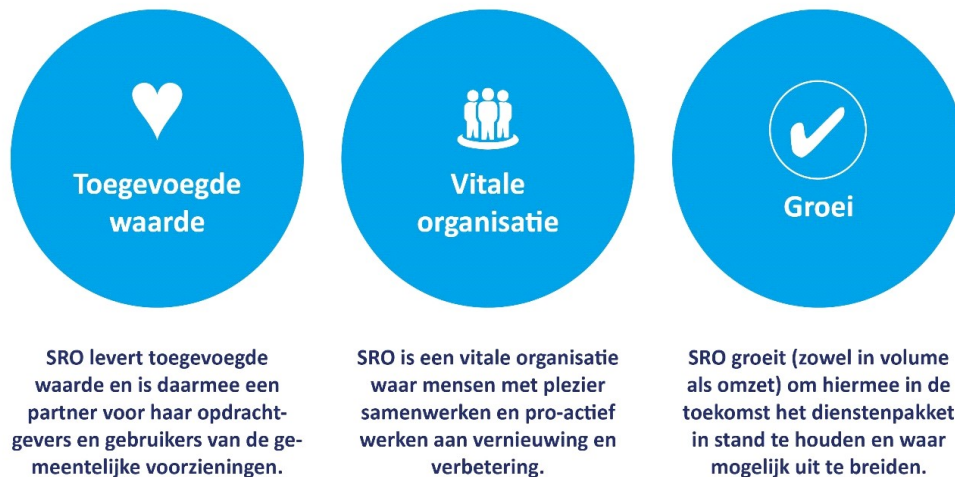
Toegevoegde waarde

Vitale organisatie

Groei

SRO levert toegevoegde waarde en is daarmee een partner voor haar opdrachtgevers en gebruikers van de gemeentelijke voorzieningen.

SRO is een vitale organisatie waar mensen met plezier samenwerken en pro-actief werken aan vernieuwing en verbetering.

SRO groeit (zowel in volume als omzet) om hiermee in de toekomst het dienstenpakket in stand te houden en waar mogelijk uit te breiden.